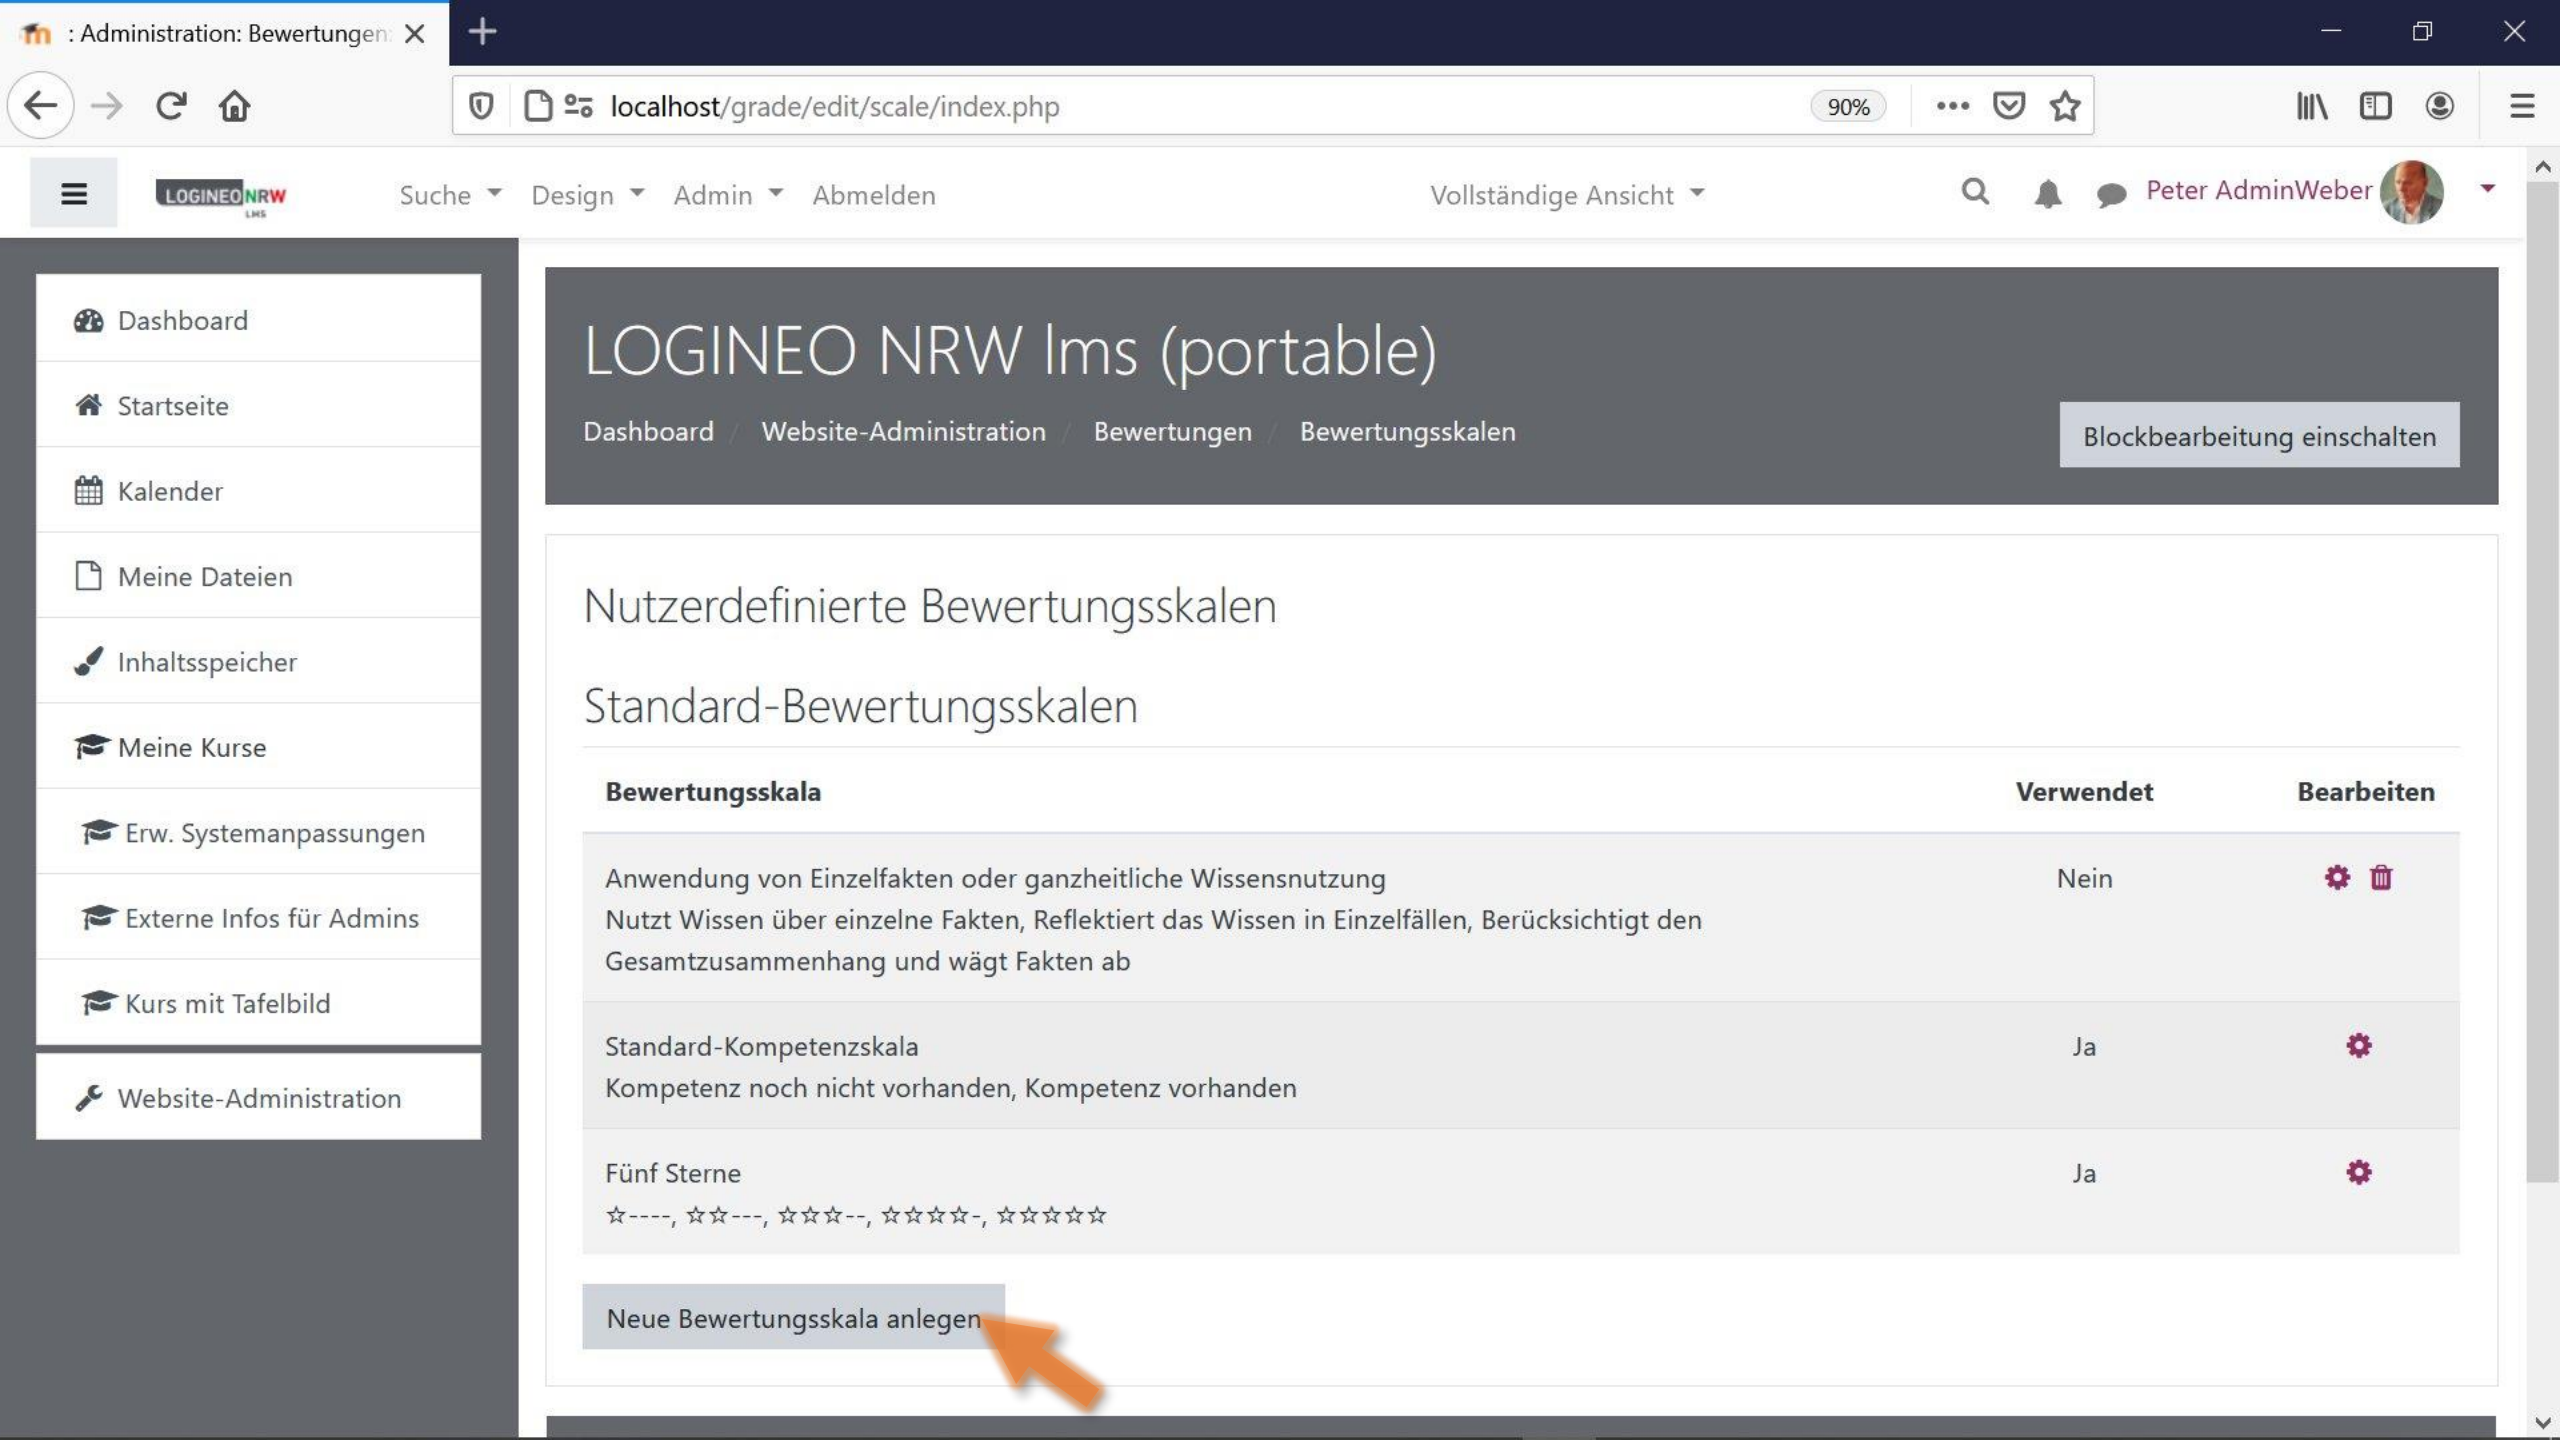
: Administration: Bewertungen

localhost/grade/edit/scale/index.php

90%

LOGINEO NRW LMS

Suche Design Admin Abmelden

Vollständige Ansicht

Peter AdminWeber

Dashboard

Startseite

Kalender

Meine Dateien

Inhaltsspeicher

Meine Kurse

Erw. Systemanpassungen

Externe Infos für Admins

Kurs mit Tafelbild

Website-Administration

LOGINEO NRW lms (portable)

Dashboard / Website-Administration / Bewertungen / Bewertungsskalen

Blockbearbeitung einschalten

Nutzerdefinierte Bewertungsskalen

Standard-Bewertungsskalen

| Bewertungsskala | Verwendet | Bearbeiten |
|---|---|---|
| Anwendung von Einzelfakten oder ganzheitliche Wissensnutzung<br>Nutzt Wissen über einzelne Fakten, Reflektiert das Wissen in Einzelfällen, Berücksichtigt den Gesamtzusammenhang und wägt Fakten ab | Nein | |
| Standard-Kompetenzskala<br>Kompetenz noch nicht vorhanden, Kompetenz vorhanden | Ja | |
| Fünf Sterne<br>☆----, ☆☆---, ☆☆☆--, ☆☆☆☆-, ☆☆☆☆☆ | Ja | |

Neue Bewertungsskala anlegen